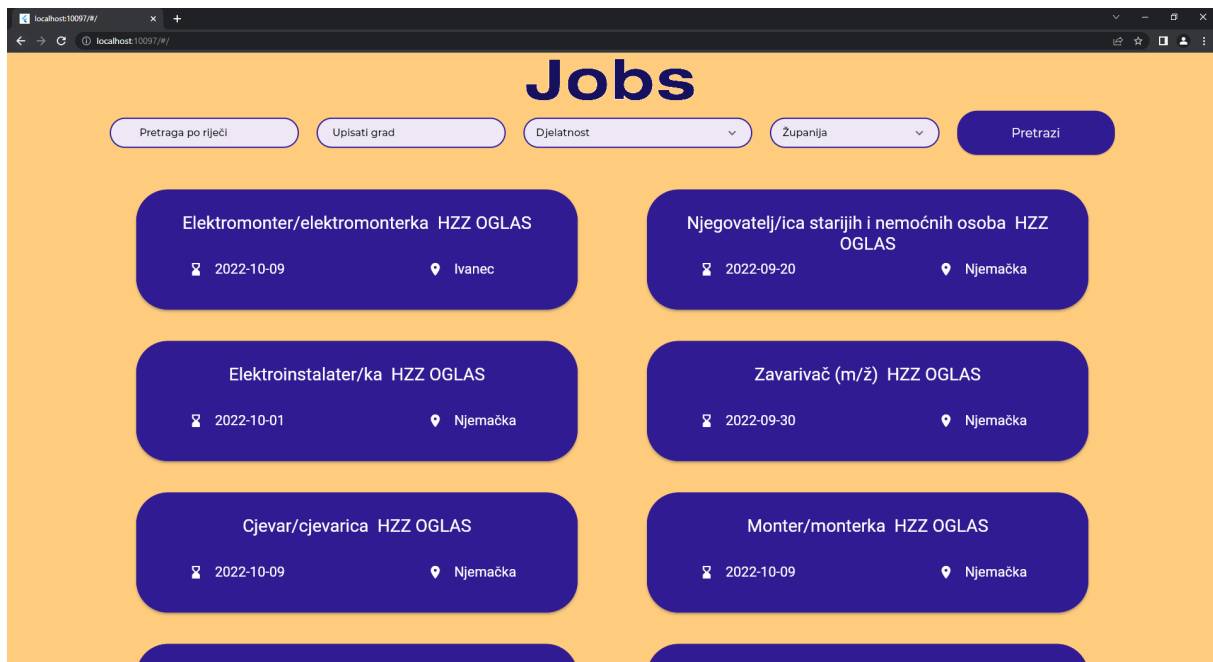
localhost:10097/#/

localhost:10097/#/

Jobs

Pretraga po riječi

Upisati grad

Djelatnost

Županija

Pretrazi

Elektromonter/elektromonterka HZZ OGLAS

2022-10-09

Ivanec

Njegovatelj/ica starijih i nemoćnih osoba HZZ OGLAS

2022-09-20

Njemačka

Elektroinstalater/ka HZZ OGLAS

2022-10-01

Njemačka

Zavarivač (m/ž) HZZ OGLAS

2022-09-30

Njemačka

Cjevar/cjevarica HZZ OGLAS

2022-10-09

Njemačka

Monter/monterka HZZ OGLAS

2022-10-09

Njemačka